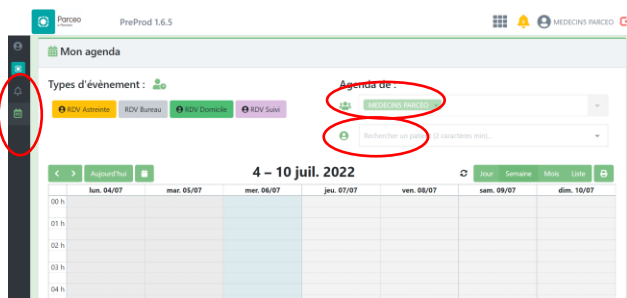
Parceo

PreProd 1.6.5

MEDECINS PARCEO

Mon agenda

Types d'événement :

RDV Astreinte RDV Bureau RDV Domicile RDV Suivi

Agenda de :

MEDECINS PARCEO

Rechercher un patient (2 caractères min)...

< > Aujourd'hui

4 – 10 juil. 2022

Jour Semaine Mois Liste

| | lun. 04/07 | mar. 05/07 | mer. 06/07 | jeu. 07/07 | ven. 08/07 | sam. 09/07 | dim. 10/07 |
|---|---|---|---|---|---|---|---|
| 00 h | | | | | | | |
| 01 h | | | | | | | |
| 02 h | | | | | | | |
| 03 h | | | | | | | |
| 04 h | | | | | | | |